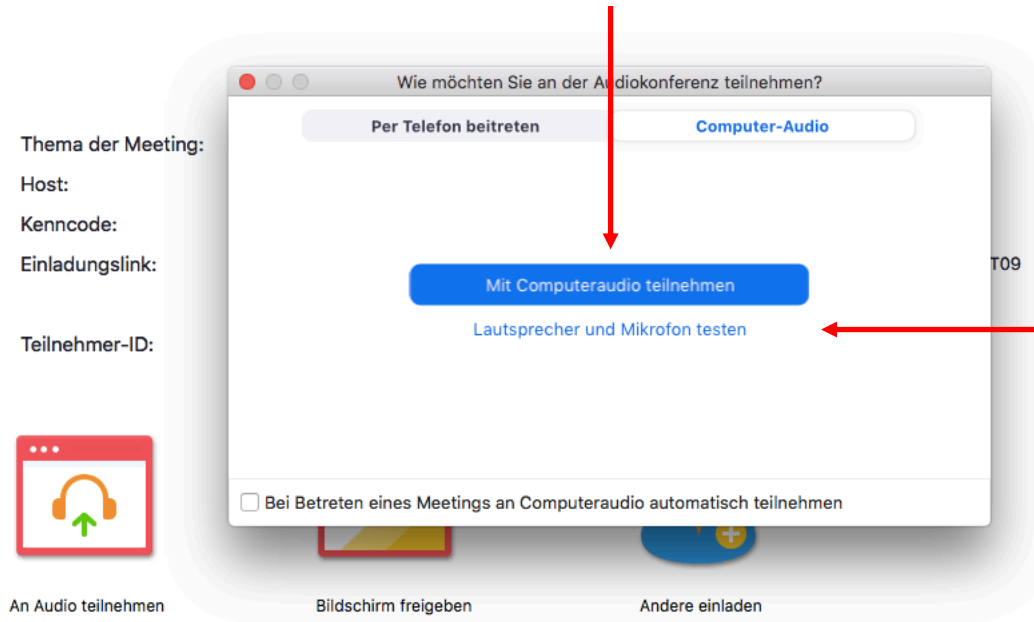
Wie möchten Sie an der Audiokonferenz teilnehmen?

Per Telefon beitreten

Computer-Audio

Thema der Meeting:

Host:

Kenncode:

Einladungslink:

T09

Teilnehmer-ID:

Mit Computeraudio teilnehmen

Lautsprecher und Mikrofon testen

Bei Betreten eines Meetings an Computeraudio automatisch teilnehmen

An Audio teilnehmen

Bildschirm freigeben

Andere einladen